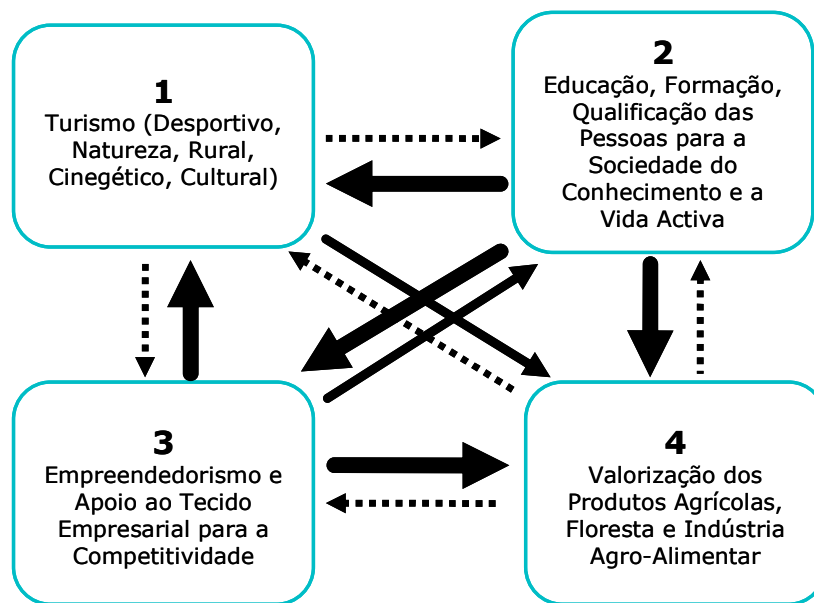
1
Turismo (Desportivo, Natureza, Rural, Cinegético, Cultural)

2
Educação, Formação, Qualificação das Pessoas para a Sociedade do Conhecimento e a Vida Activa

3
Empreendedorismo e Apoio ao Tecido Empresarial para a Competitividade

4
Valorização dos Produtos Agrícolas, Floresta e Indústria Agro-Alimentar